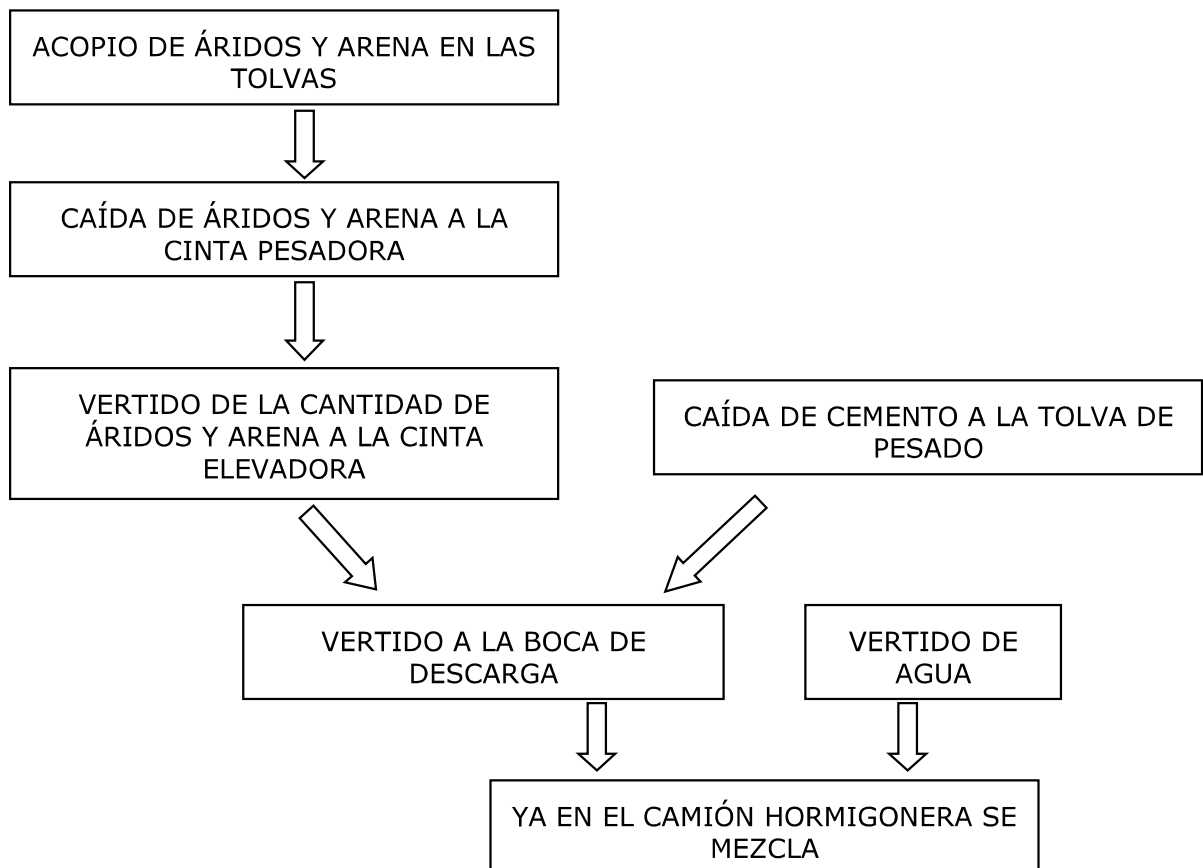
ACOPIO DE ÁRIDOS Y ARENA EN LAS TOLVAS

CAÍDA DE ÁRIDOS Y ARENA A LA CINTA PESADORA

VERTIDO DE LA CANTIDAD DE ÁRIDOS Y ARENA A LA CINTA ELEVADORA

CAÍDA DE CEMENTO A LA TOLVA DE PESADO

VERTIDO A LA BOCA DE DESCARGA

VERTIDO DE AGUA

YA EN EL CAMIÓN HORMIGONERA SE MEZCLA